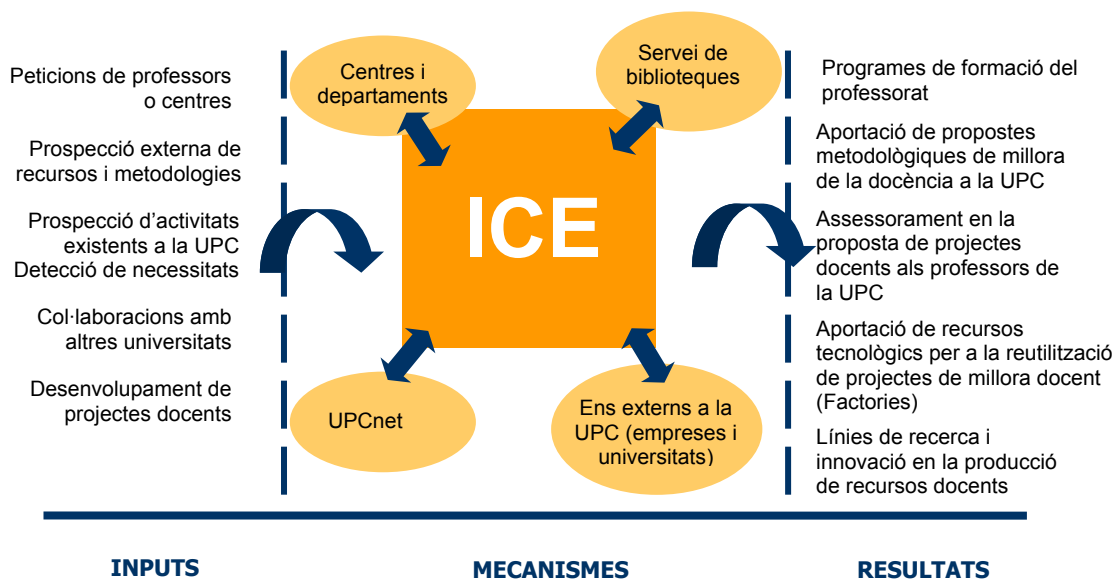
Peticions de professors o centres

Prospecció externa de recursos i metodologies

Prospecció d'activitats existents a la UPC
Detecció de necessitats

Col·laboracions amb altres universitats

Desenvolupament de projectes docents

Centres i departaments

Servei de biblioteques

ICE

UPCnet

Ens externs a la UPC (empreses i universitats)

Programes de formació del professorat

Aportació de propostes metodològiques de millora de la docència a la UPC

Assessorament en la proposta de projectes docents als professors de la UPC

Aportació de recursos tecnològics per a la reutilització de projectes de millora docent (Factories)

Línies de recerca i innovació en la producció de recursos docents

INPUTS

MECANISMES

RESULTATS